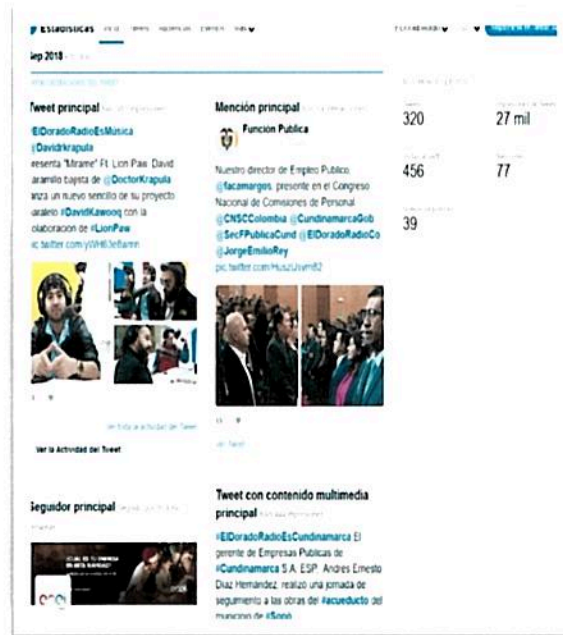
Estadísticas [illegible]

Sep 2018 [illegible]

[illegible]

Tweet principal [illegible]

#ElDoradoRadioEsMúsica @Davidrkrapula presenta "Mírame" Ft. Lion Paw. David Jaramillo bajista de @DoctorKrapula lanza un nuevo sencillo de su proyecto paralelo #DavidKawooq con la colaboración de #LionPaw pic.twitter.com/yWHE3eBamn

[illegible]

Ver la Actividad del Tweet

Mención principal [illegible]

Función Pública

Nuestro director de Empleo Público @facamargos, presente en el Congreso Nacional de Comisiones de Personal. @CNSCColombia @CundinamarcaGob @SecFPublicaCund @ElDoradoRadioCo @JorgeEmilioRey pic.twitter.com/HuszUsvn82

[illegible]

320

27 mil

456

77

39

Seguidor principal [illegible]

Tweet con contenido multimedia principal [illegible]

#ElDoradoRadioEsCundinamarca El gerente de Empresas Públicas de #Cundinamarca S.A. ESP, Andrés Ernesto Díaz Hernández, realizó una jornada de seguimiento a las obras del #acueducto del municipio de #Sopó